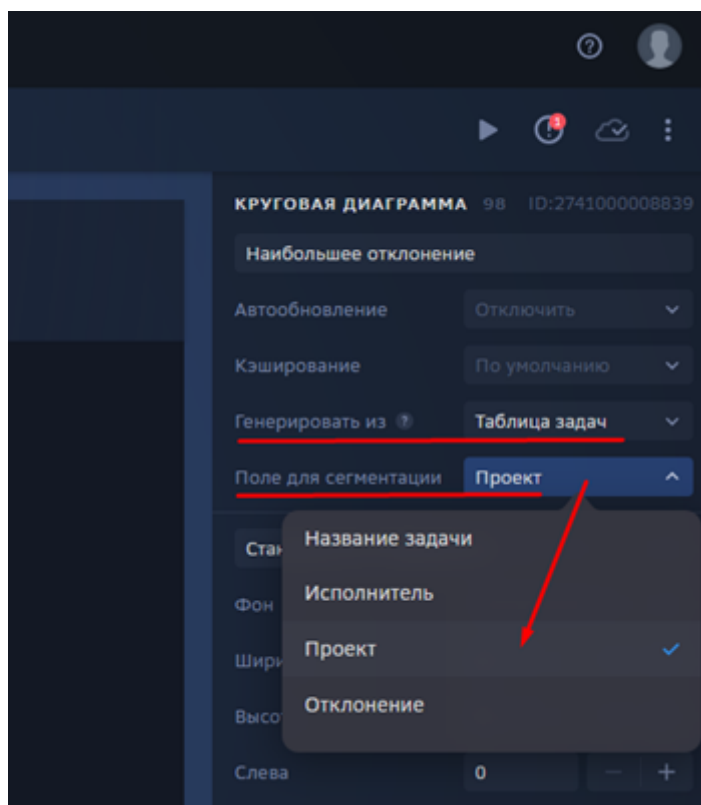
КРУГОВАЯ ДИАГРАММА 98 ID:2741000008839

Наибольшее отклонение

Автообновление Отключить

Кэширование По умолчанию

Генерировать из Таблица задач

Поле для сегментации Проект

Ста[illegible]

Фон

Шир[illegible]

Высо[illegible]

Слева 0

Название задачи

Исполнитель

Проект

Отклонение